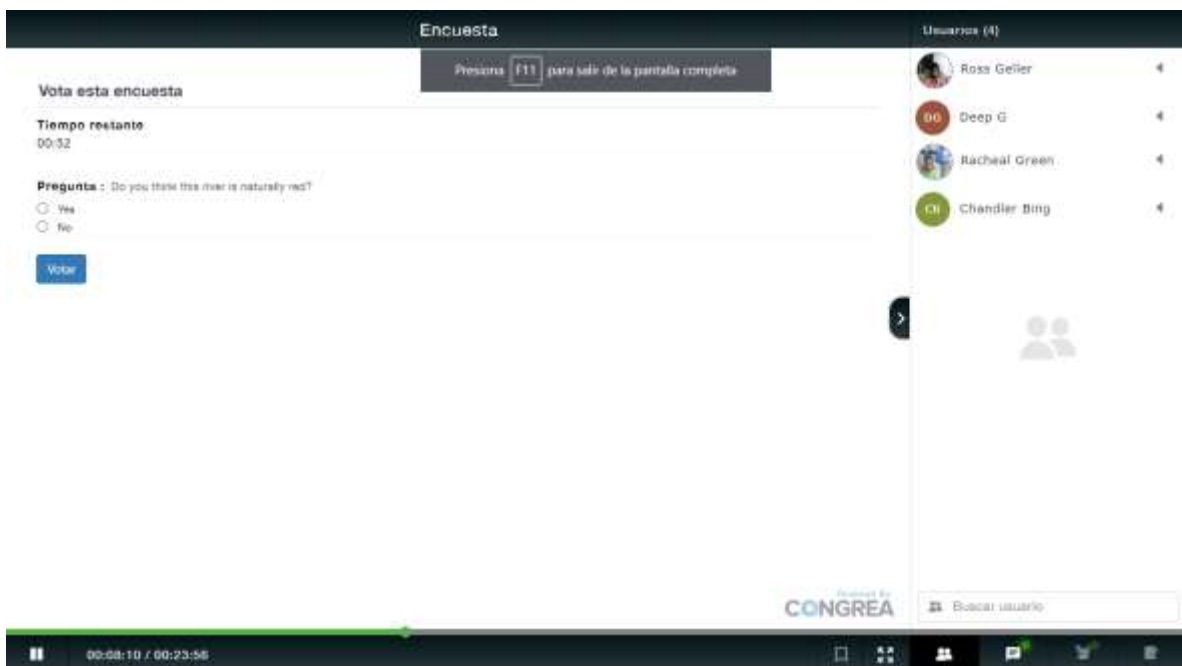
Encuesta

Presiona F11 para salir de la pantalla completa

Vota esta encuesta

Tiempo restante
00:52

Pregunta : Do you think this river is naturally red?
Yes
No

Votar

Usuarios (4)

Ross Geller

DG Deep G

Racheal Green

CB Chandler Bing

Powered By
CONGREA

Buscar usuario

00:08:10 / 00:23:56